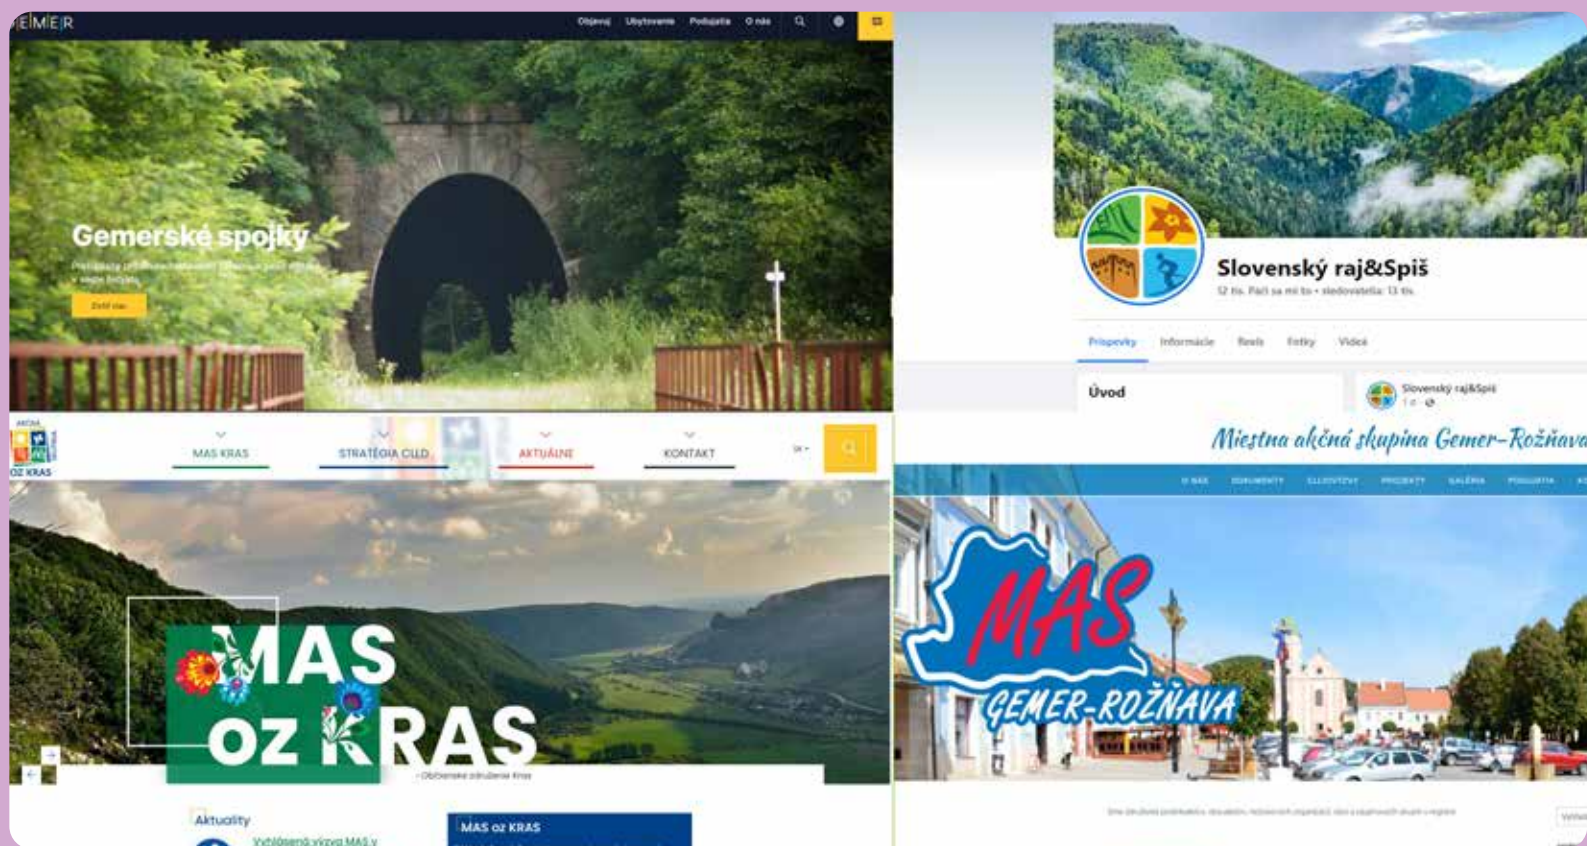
GEMER

Objavuj Ubytovanie Podujatia O nás

Gemerské spojky

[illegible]

Zistiť viac

Slovenský raj&Spiš

12 tis. Páči sa mi to • sledovatelia: 13 tis.

Príspevky Informácie Reels Fotky Videá

Úvod

Slovenský raj&Spiš

OZ KRAS

MAS KRAS STRATÉGIA CLLD AKTUÁLNE KONTAKT

SK

Miestna akčná skupina Gemer-Rožňava

O NÁS DOKUMENTY CLLD/VÝZVY PROJEKTY GALÉRIA PODUJATIA

MAS oz KRAS

- Občianske združenie Kras

MAS GEMER-ROŽŇAVA

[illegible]

Aktuality

Vyhlásená výzva MAS v

MAS oz KRAS